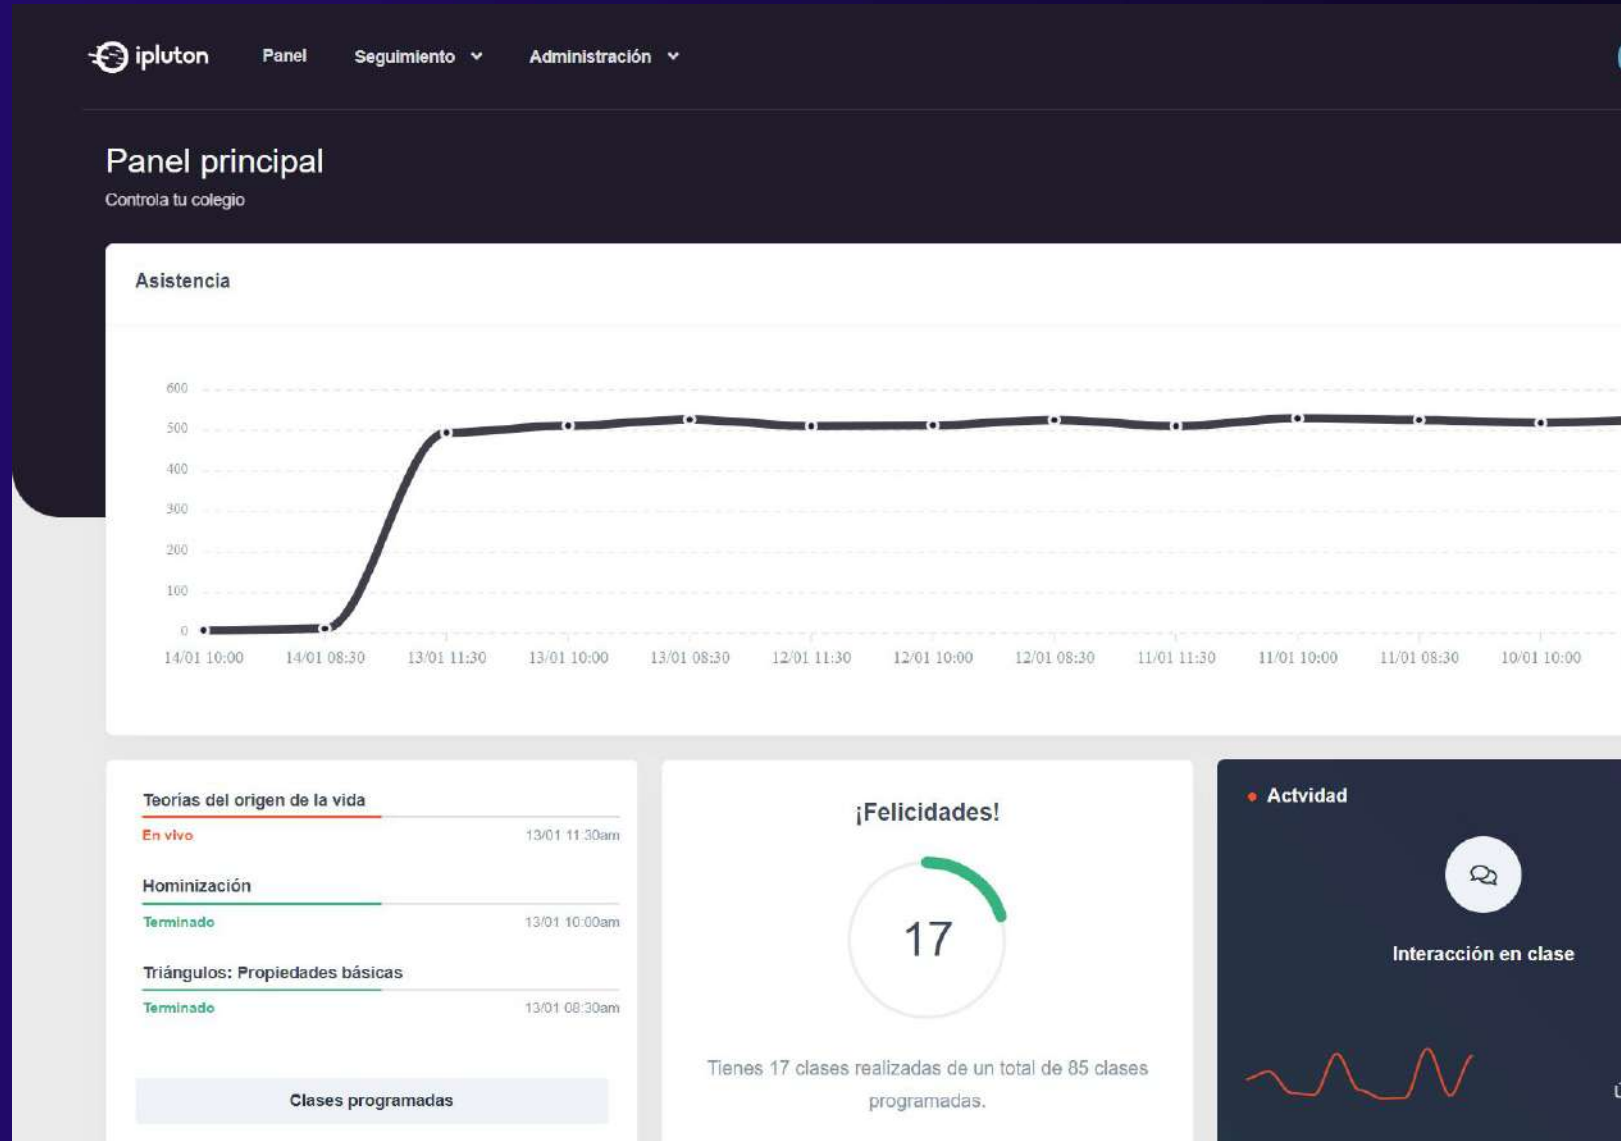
ipluton Panel Seguimiento Administración

Panel principal
Controla tu colegio

Asistencia

600
500
400
300
200
100
0

14/01 10:00 14/01 08:30 13/01 11:30 13/01 10:00 13/01 08:30 12/01 11:30 12/01 10:00 12/01 08:30 11/01 11:30 11/01 10:00 11/01 08:30 10/01 10:00

Teorias del origen de la vida
En vivo 13/01 11:30am

Hominización
Terminado 13/01 10:00am

Triángulos: Propiedades básicas
Terminado 13/01 08:30am

Clases programadas

¡Felicidades!

17

Tienes 17 clases realizadas de un total de 85 clases programadas.

Actvidad

Interacción en clase